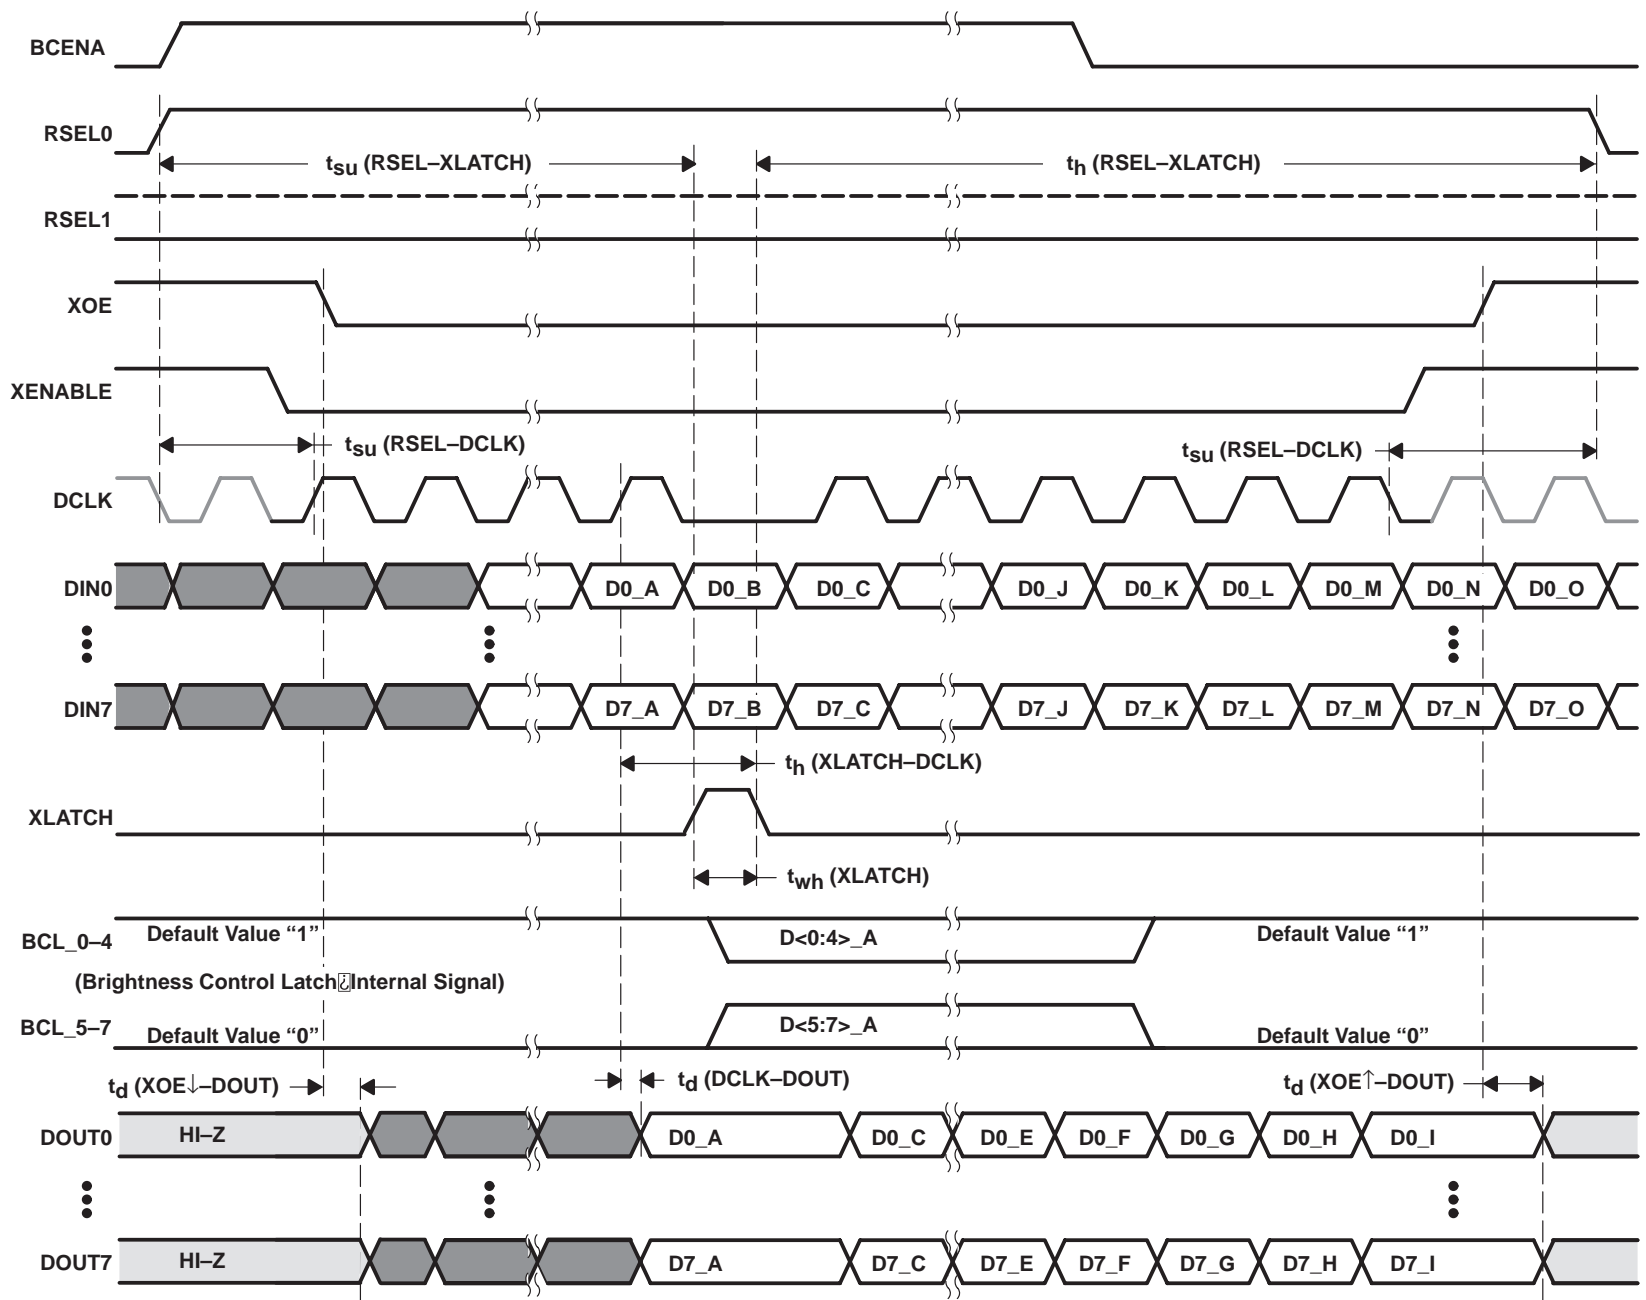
BCENA

RSEL0

$t_{su}$ (RSEL–XLATCH)

$t_h$ (RSEL–XLATCH)

RSEL1

XOE

XENABLE

$t_{su}$ (RSEL–DCLK)

$t_{su}$ (RSEL–DCLK)

DCLK

DIN0

D0_A D0_B D0_C D0_J D0_K D0_L D0_M D0_N D0_O

DIN7

D7_A D7_B D7_C D7_J D7_K D7_L D7_M D7_N D7_O

$t_h$ (XLATCH–DCLK)

XLATCH

$t_{wh}$ (XLATCH)

BCL_0–4 Default Value “1”

D<0:4>_A

Default Value “1”

(Brightness Control Latch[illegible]Internal Signal)

BCL_5–7 Default Value “0”

D<5:7>_A

Default Value “0”

$t_d$ (XOE↓–DOUT)

$t_d$ (DCLK–DOUT)

$t_d$ (XOE↑–DOUT)

DOUT0 HI–Z D0_A D0_C D0_E D0_F D0_G D0_H D0_I

DOUT7 HI–Z D7_A D7_C D7_E D7_F D7_G D7_H D7_I